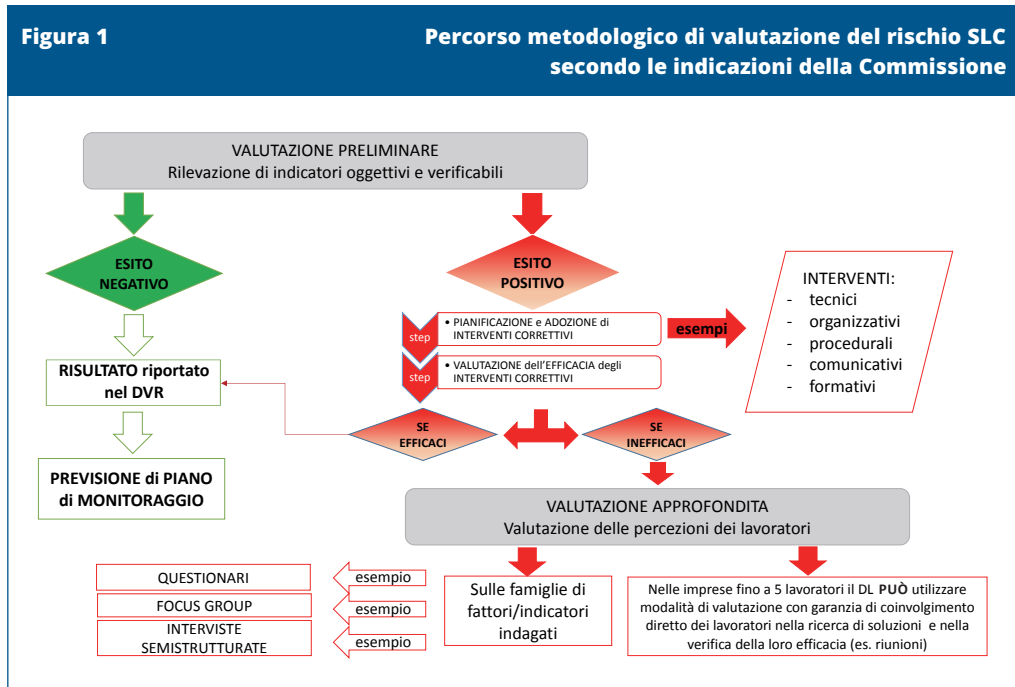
Figura 1

Percorso metodologico di valutazione del rischio SLC secondo le indicazioni della Commissione

VALUTAZIONE PRELIMINARE
Rilevazione di indicatori oggettivi e verificabili

ESITO NEGATIVO

ESITO POSITIVO

INTERVENTI:
- tecnici
- organizzativi
- procedurali
- comunicativi
- formativi

step
• PIANIFICAZIONE e ADOZIONE di INTERVENTI CORRETTIVI

esempi

step
• VALUTAZIONE dell'EFFICACIA degli INTERVENTI CORRETTIVI

RISULTATO riportato nel DVR

SE EFFICACI

SE INEFFICACI

PREVISIONE di PIANO di MONITORAGGIO

VALUTAZIONE APPROFONDITA
Valutazione delle percezioni dei lavoratori

QUESTIONARI

esempio

FOCUS GROUP

esempio

INTERVISTE SEMISTRUTTURATE

esempio

Sulle famiglie di fattori/indicatori indagati

Nelle imprese fino a 5 lavoratori il DL PUÒ utilizzare modalità di valutazione con garanzia di coinvolgimento diretto dei lavoratori nella ricerca di soluzioni e nella verifica della loro efficacia (es. riunioni)